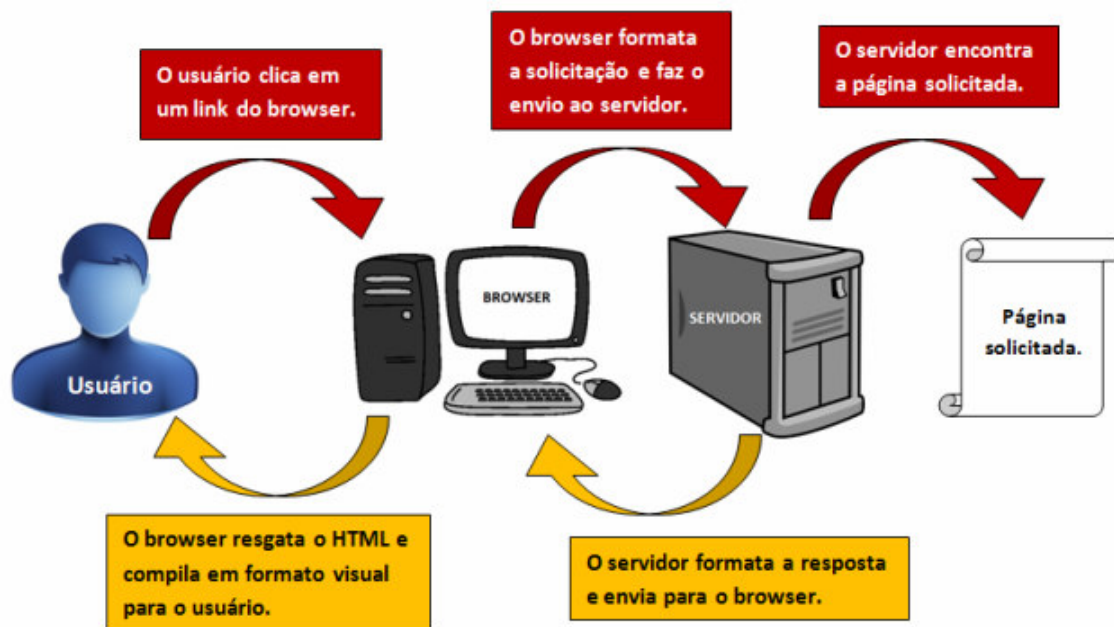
O usuário clica em um link do browser.

O browser formata a solicitação e faz o envio ao servidor.

O servidor encontra a página solicitada.

Usuário

BROWSER

SERVIDOR

Página solicitada.

O browser resgata o HTML e compila em formato visual para o usuário.

O servidor formata a resposta e envia para o browser.